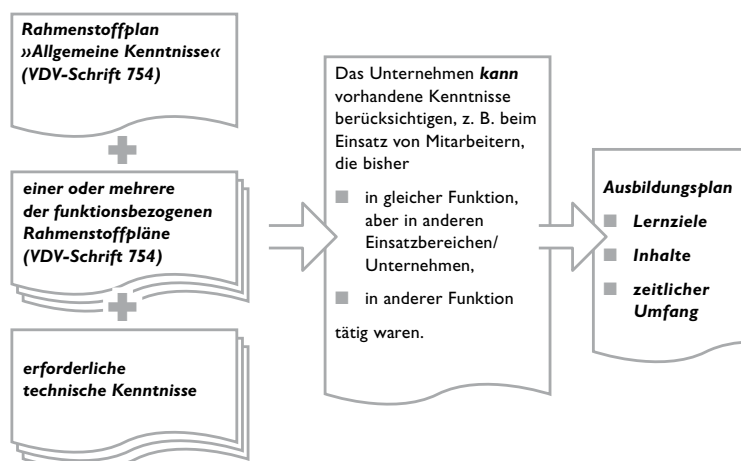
Rahmenstoffplan »Allgemeine Kenntnisse« (VDV-Schrift 754)

einer oder mehrere der funktionsbezogenen Rahmenstoffpläne (VDV-Schrift 754)

erforderliche technische Kenntnisse

Das Unternehmen kann vorhandene Kenntnisse berücksichtigen, z. B. beim Einsatz von Mitarbeitern, die bisher

in gleicher Funktion, aber in anderen Einsatzbereichen/ Unternehmen,

in anderer Funktion

tätig waren.

Ausbildungsplan

Lernziele

Inhalte

zeitlicher Umfang